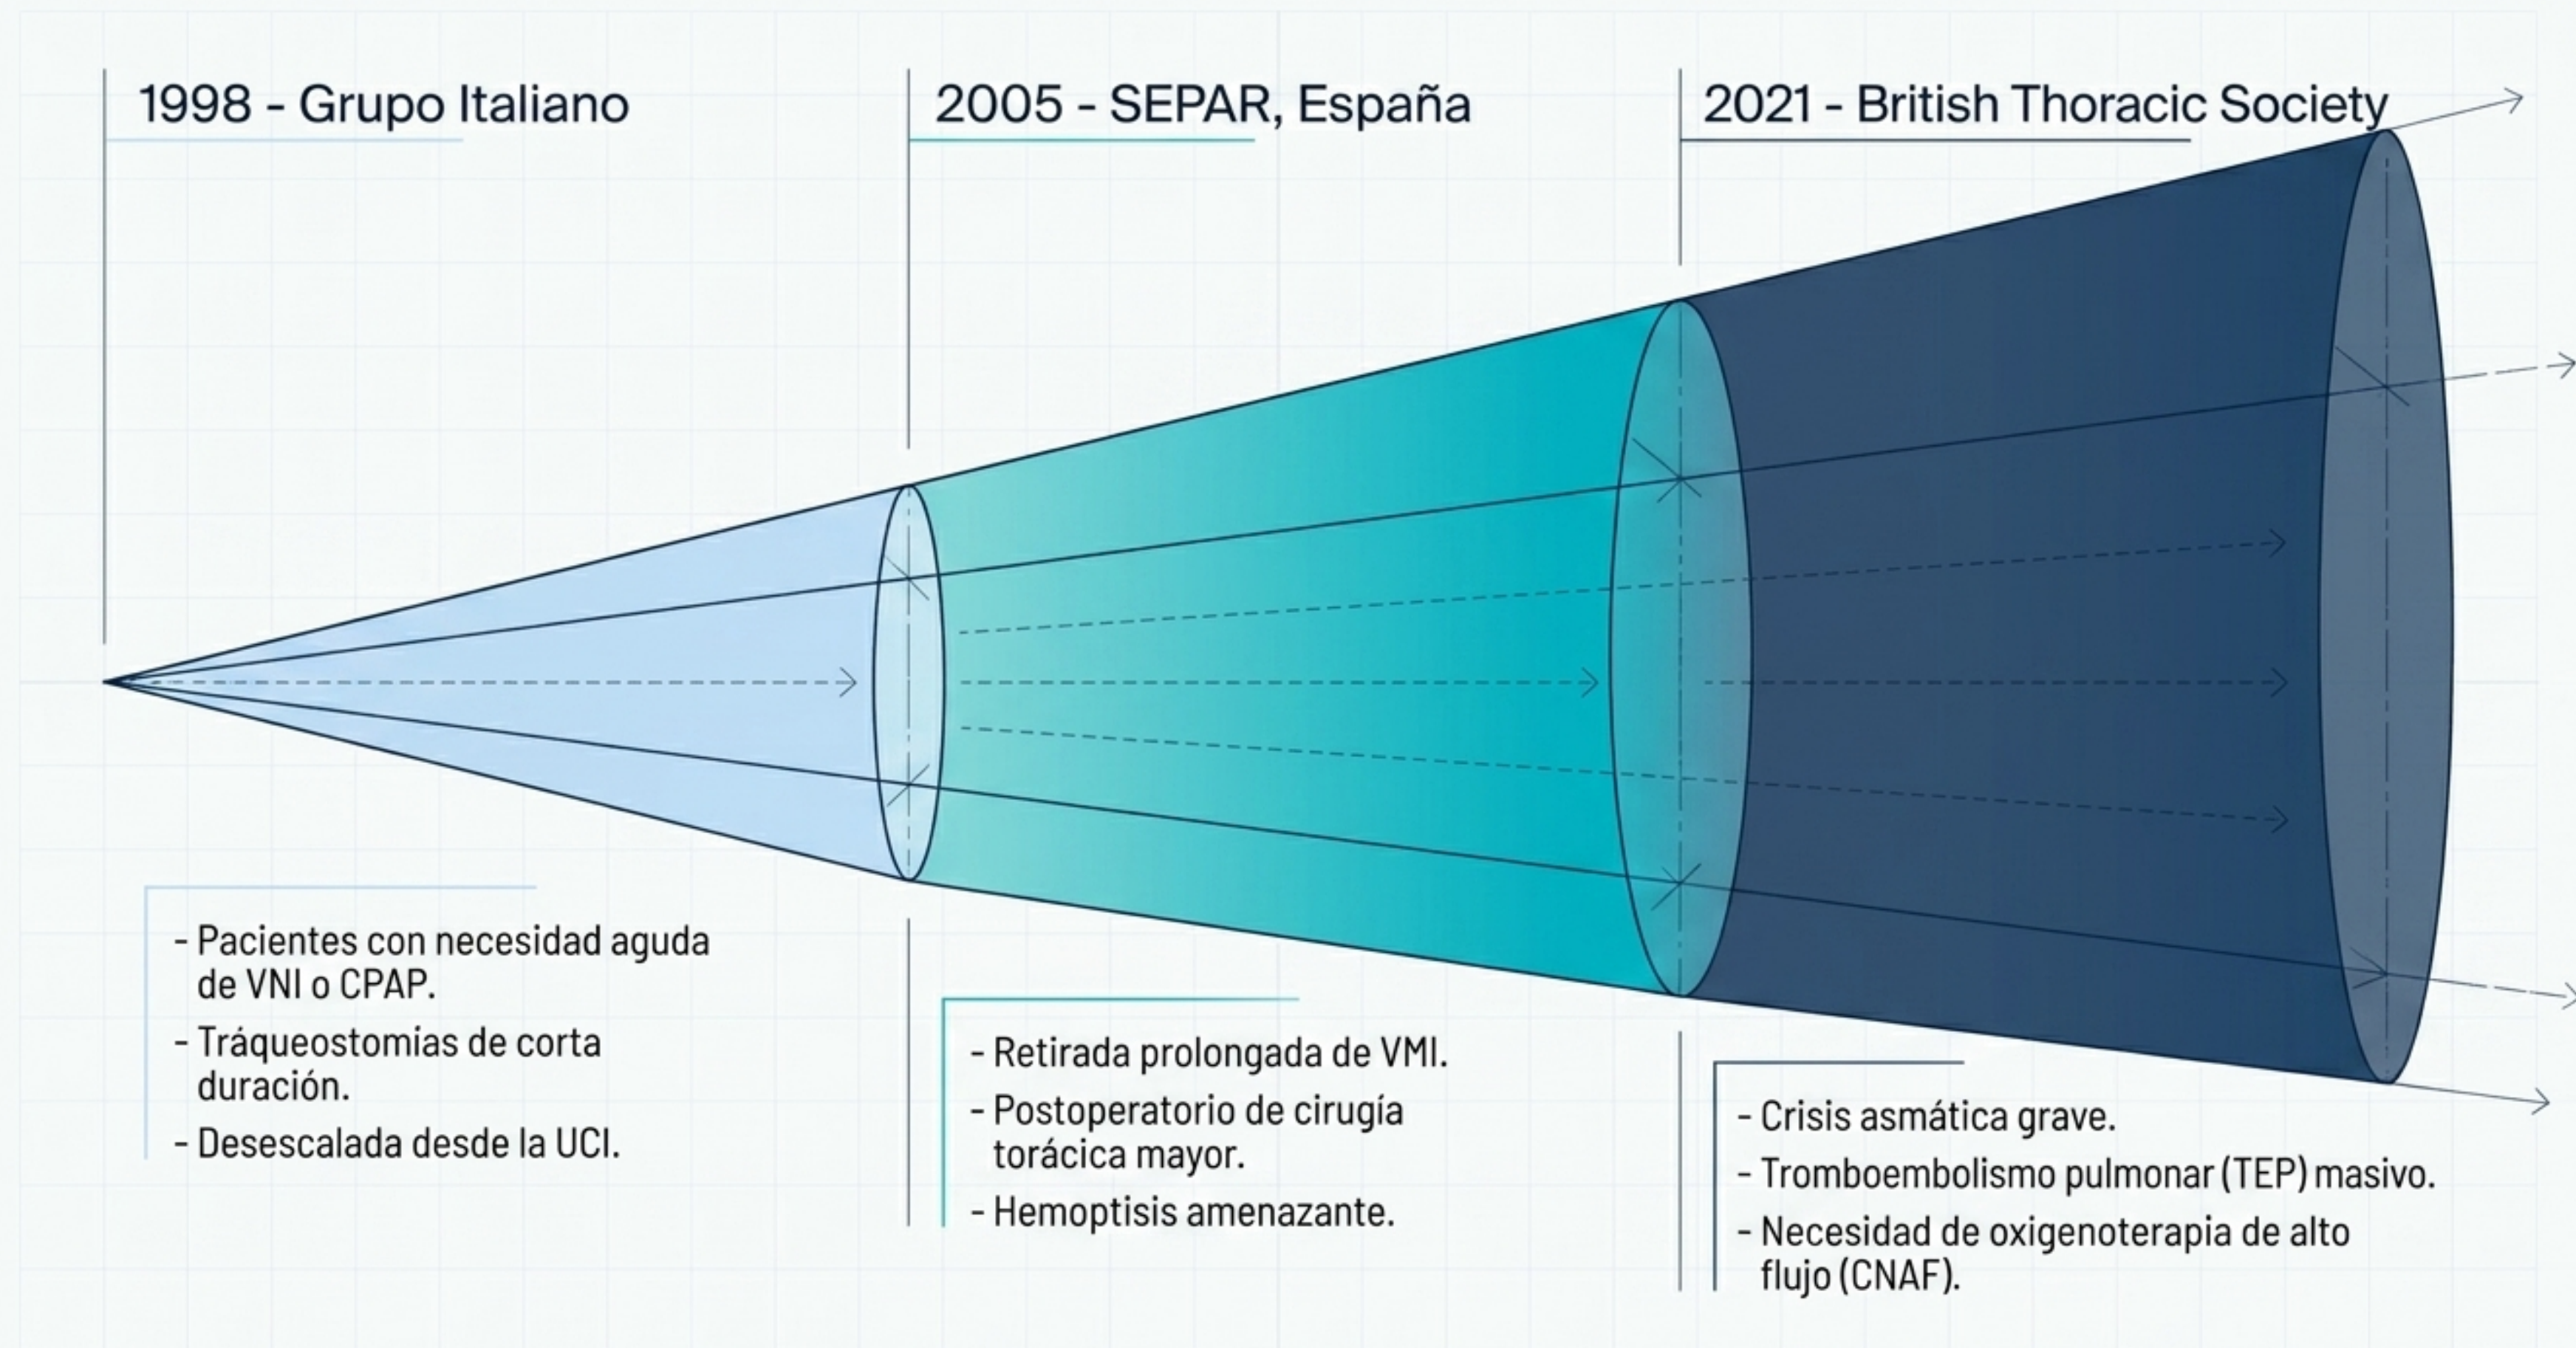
1998 - Grupo Italiano

2005 - SEPAR, España

2021 - British Thoracic Society

- Pacientes con necesidad aguda de VNI o CPAP.
- Tráqueostomias de corta duración.
- Desescalada desde la UCI.

- Retirada prolongada de VMI.
- Postoperatorio de cirugía torácica mayor.
- Hemoptisis amenazante.

- Crisis asmática grave.
- Tromboembolismo pulmonar (TEP) masivo.
- Necesidad de oxigenoterapia de alto flujo (CNAF).